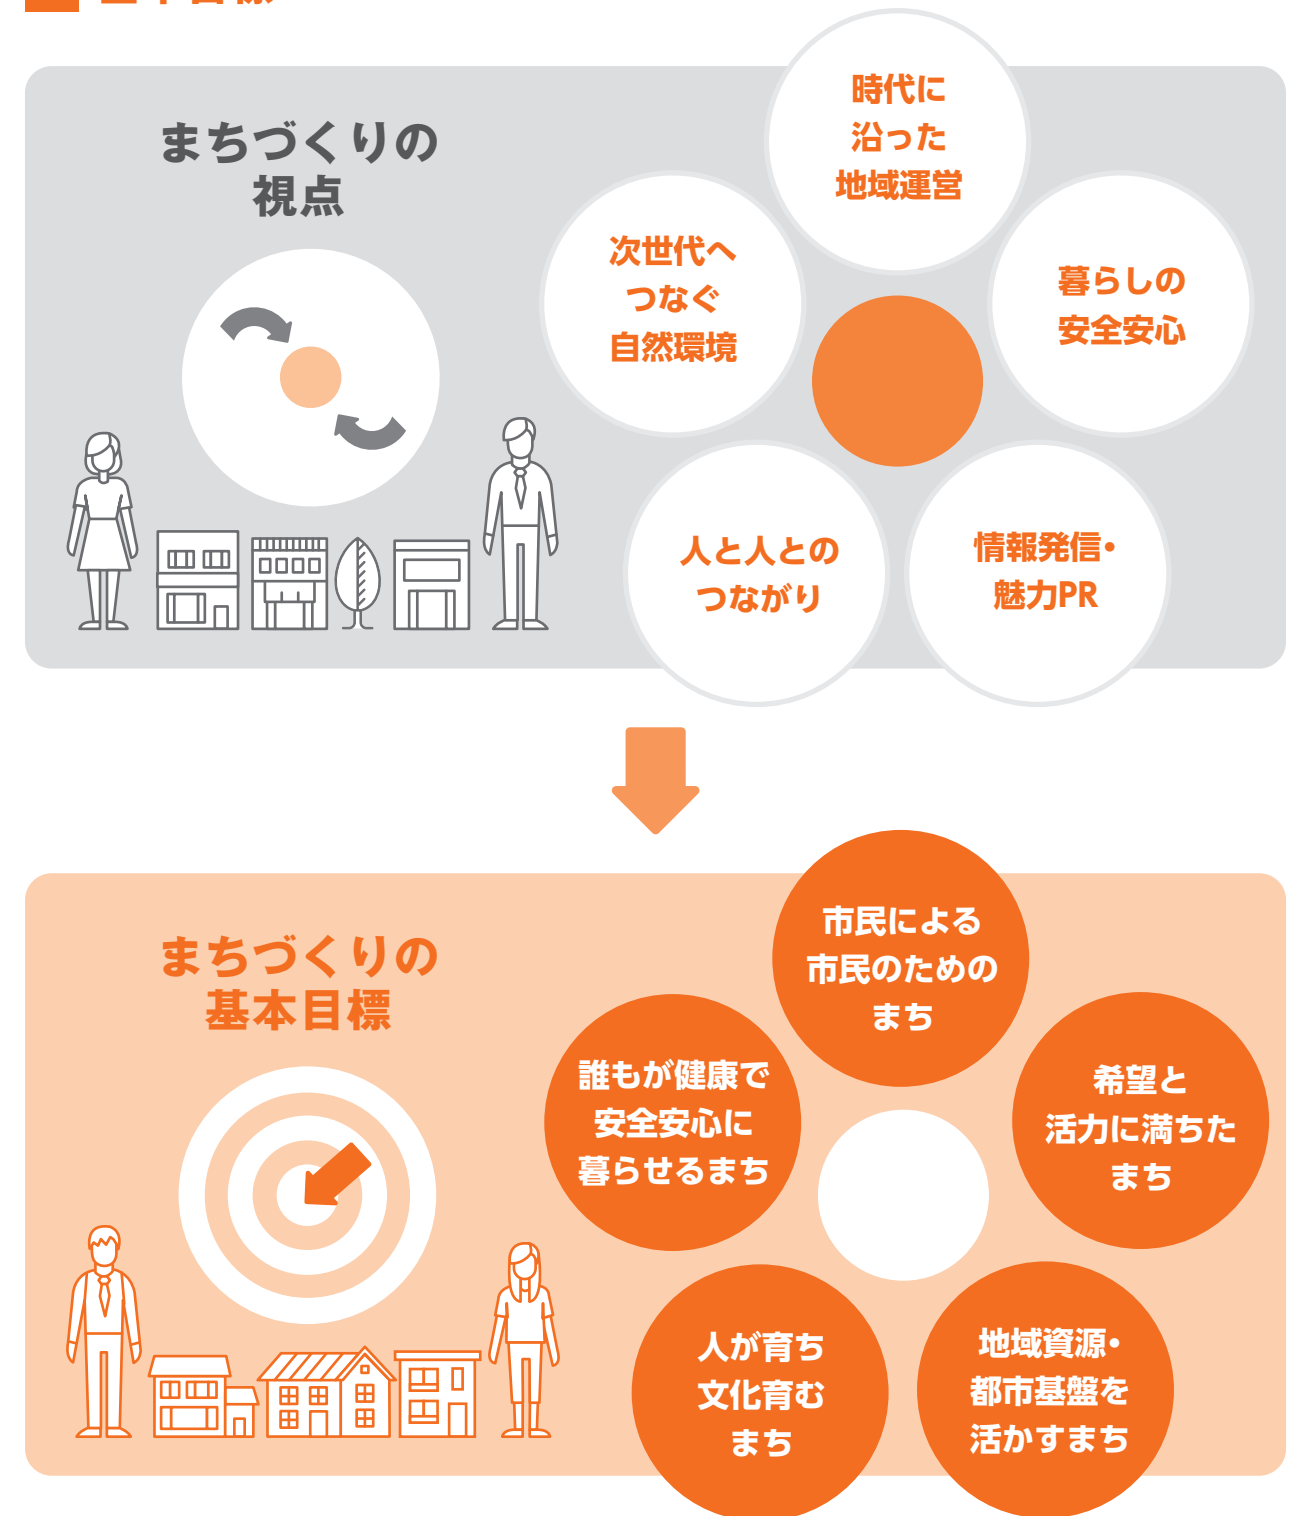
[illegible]

まちづくりの視点

時代に沿った地域運営

次世代へつなぐ自然環境

暮らしの安全安心

人と人とのつながり

情報発信・魅力PR

まちづくりの基本目標

市民による市民のためのまち

誰もが健康で安全安心に暮らせるまち

希望と活力に満ちたまち

人が育ち文化育むまち

地域資源・都市基盤を活かすまち